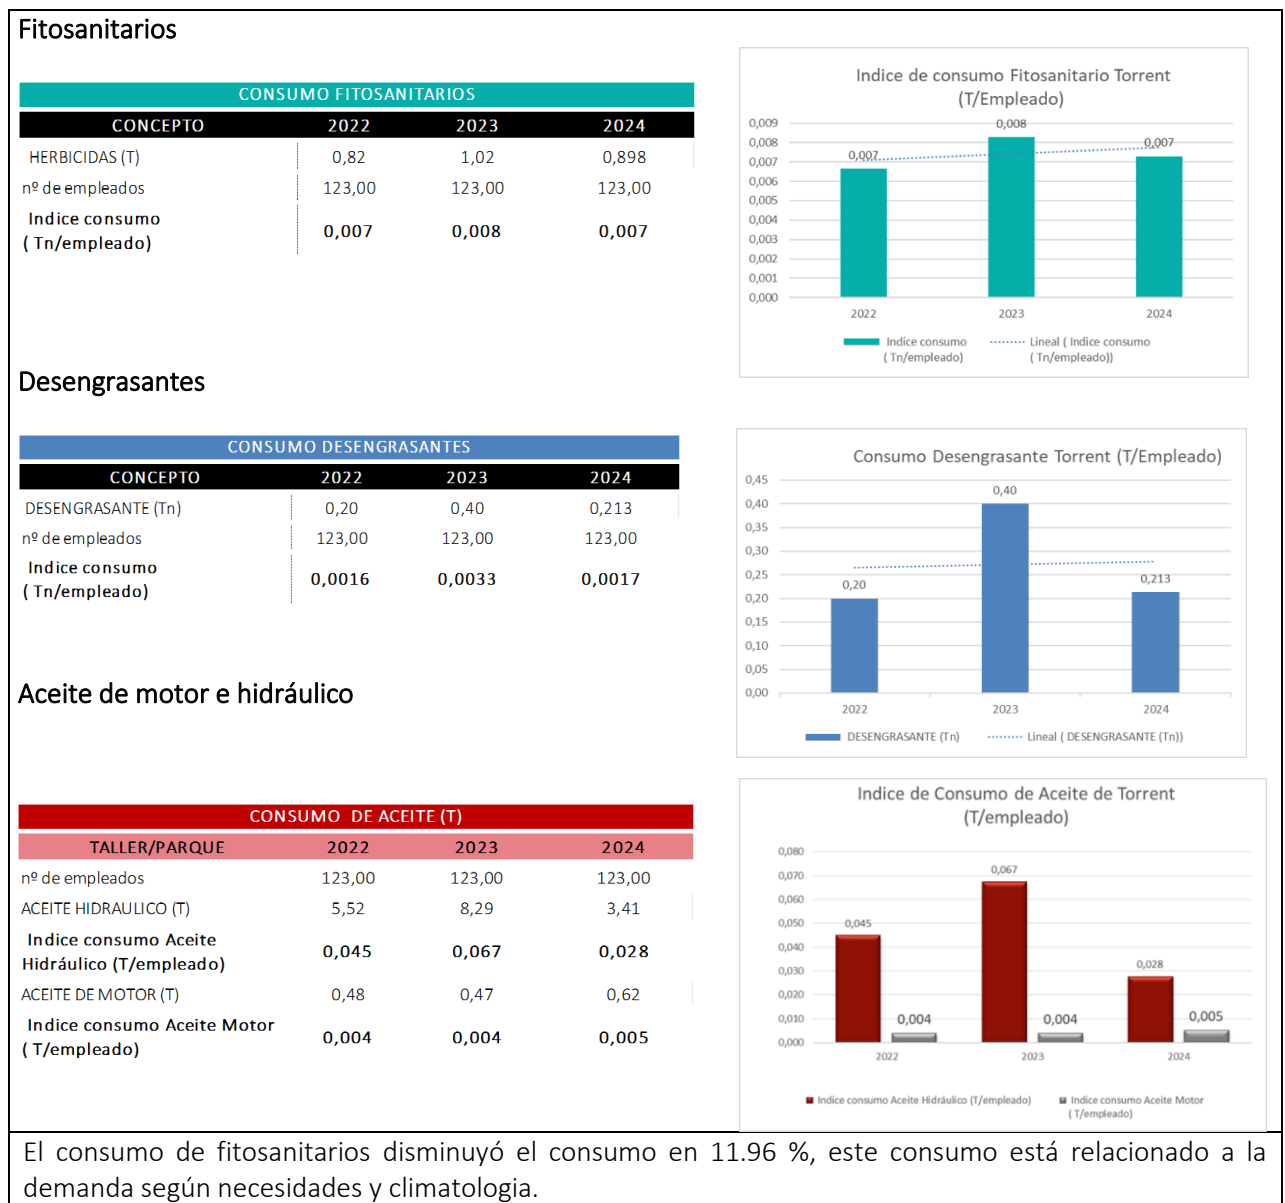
Fitosanitarios

| CONSUMO FITOSANITARIOS | | | |
|---|---|---|---|
| CONCEPTO | 2022 | 2023 | 2024 |
| HERBICIDAS (T) | 0,82 | 1,02 | 0,898 |
| nº de empleados | 123,00 | 123,00 | 123,00 |
| Indice consumo ( Tn/empleado) | 0,007 | 0,008 | 0,007 |

Indice de consumo Fitosanitario Torrent (T/Empleado)

0,009
0,008
0,007
0,006
0,005
0,004
0,003
0,002
0,001
0,000

0,007 0,008 0,007

2022 2023 2024

Indice consumo ( Tn/empleado) Lineal ( Indice consumo ( Tn/empleado))

Desengrasantes

| CONSUMO DESENGRASANTES | | | |
|---|---|---|---|
| CONCEPTO | 2022 | 2023 | 2024 |
| DESENGRASANTE (Tn) | 0,20 | 0,40 | 0,213 |
| nº de empleados | 123,00 | 123,00 | 123,00 |
| Indice consumo ( Tn/empleado) | 0,0016 | 0,0033 | 0,0017 |

Consumo Desengrasante Torrent (T/Empleado)

0,45
0,40
0,35
0,30
0,25
0,20
0,15
0,10
0,05
0,00

0,20 0,40 0,213

2022 2023 2024

DESENGRASANTE (Tn) Lineal ( DESENGRASANTE (Tn))

Aceite de motor e hidráulico

| CONSUMO DE ACEITE (T) | | | |
|---|---|---|---|
| TALLER/PARQUE | 2022 | 2023 | 2024 |
| nº de empleados | 123,00 | 123,00 | 123,00 |
| ACEITE HIDRAULICO (T) | 5,52 | 8,29 | 3,41 |
| Indice consumo Aceite Hidráulico (T/empleado) | 0,045 | 0,067 | 0,028 |
| ACEITE DE MOTOR (T) | 0,48 | 0,47 | 0,62 |
| Indice consumo Aceite Motor ( T/empleado) | 0,004 | 0,004 | 0,005 |

Indice de Consumo de Aceite de Torrent (T/empleado)

0,080
0,070
0,060
0,050
0,040
0,030
0,020
0,010
0,000

0,045 0,004 0,067 0,004 0,028 0,005

2022 2023 2024

Indice consumo Aceite Hidráulico (T/empleado) Indice consumo Aceite Motor ( T/empleado)

El consumo de fitosanitarios disminuyó el consumo en 11.96 %, este consumo está relacionado a la demanda según necesidades y climatologia.